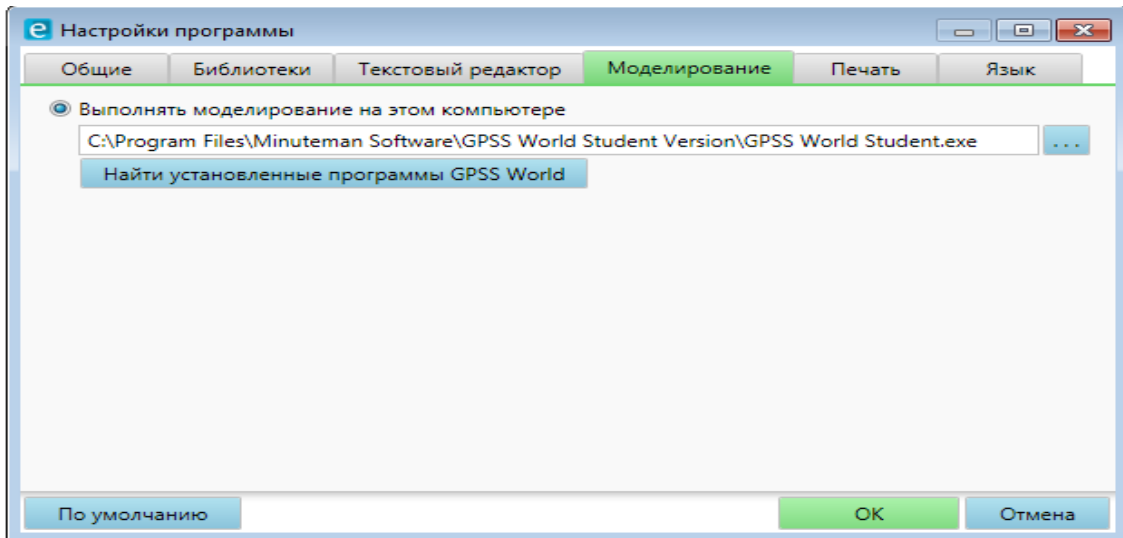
Настройки программы

Общие | Библиотеки | Текстовый редактор | Моделирование | Печать | Язык

Выполнять моделирование на этом компьютере

C:\Program Files\Minuteman Software\GPSS World Student Version\GPSS World Student.exe

...

Найти установленные программы GPSS World

По умолчанию

OK

Отмена